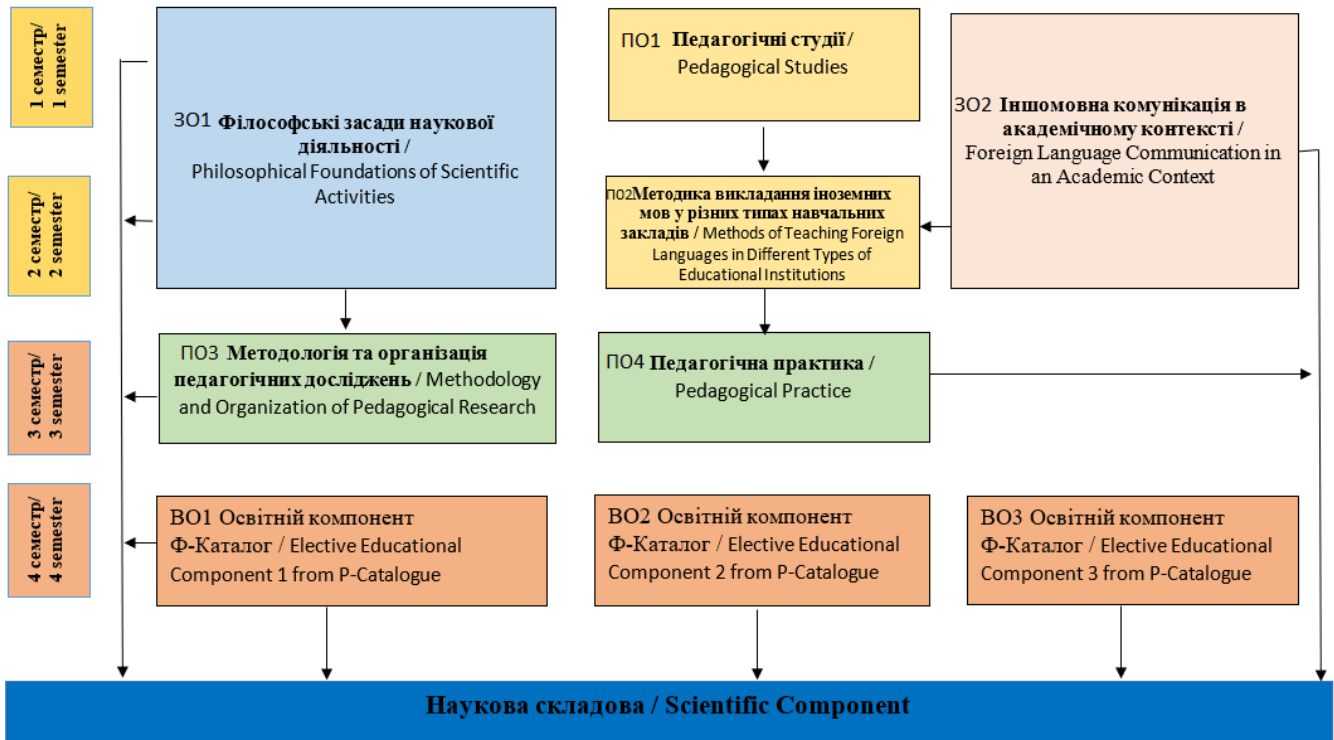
1 семестр/ 1 semester

2 семестр/ 2 semester

3 семестр/ 3 semester

4 семестр/ 4 semester

ЗО1 Філософські засади наукової діяльності / Philosophical Foundations of Scientific Activities

ПО1 Педагогічні студії / Pedagogical Studies

ЗО2 Іншомовна комунікація в академічному контексті / Foreign Language Communication in an Academic Context

ПО2 Методика викладання іноземних мов у різних типах навчальних закладів / Methods of Teaching Foreign Languages in Different Types of Educational Institutions

ПО3 Методологія та організація педагогічних досліджень / Methodology and Organization of Pedagogical Research

ПО4 Педагогічна практика / Pedagogical Practice

ВО1 Освітній компонент Ф-Каталог / Elective Educational Component 1 from P-Catalogue

ВО2 Освітній компонент Ф-Каталог / Elective Educational Component 2 from P-Catalogue

ВО3 Освітній компонент Ф-Каталог / Elective Educational Component 3 from P-Catalogue

Наукова складова / Scientific Component